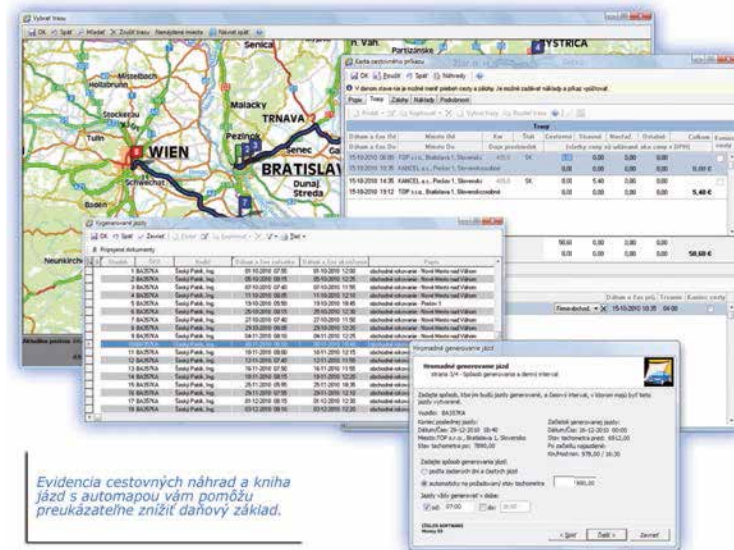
Vybrať trasu

OK Späť Hľadať Zrušiť trasu Navštívené miesta Navrat späť

Senica

Mistelbach

Hollabrunn

Stockerau

Tulln

Malacky

TRNAVA

Pezinok

WIEN

Senec

BRATISLAVA

Schwechat

Dunaj Streda

Neunkirchen

Partizánske

BYSTRICA

Karta cestovného príkazu

OK Použiť Späť Náhľady

V danom stave nie je možné meniť priebeh cesty a zálohy. Je možné zadávať náklady a príkaz vyúčtovať.

Popis Trasy Zálohy Náklady Podpisovanie

| Dátum a čas Od | Miesto Od | Km | Tarif | Cestovné | Stravné | Nocľah | Ostatné | Celkom |
|---|---|---|---|---|---|---|---|---|
| 15-10-2010 08:05 | TOP s.r.o., Bratislava 1, Slovensko | | SK | 0,00 | | 0,00 | 0,00 | 0,00 € |
| 15-10-2010 14:35 | KANCEL a.s., Prešov 1, Slovensko | | SK | 0,00 | 5,40 | 0,00 | 0,00 | 5,40 € |
| 15-10-2010 19:12 | TOP s.r.o., Bratislava 1, Slovensko | | | | | | | |

50,60 0,00 0,00 0,00
0,00 0,00 0,00 0,00 50,60 €

Vygenerované jazdy

OK Späť Zavrieť Zmeniť Kopírovať Ďalej

Pripojené dokumenty

| Vozidlo | ŠPZ | Vodič | Dátum a čas začiatku | Dátum a čas ukončenia | Popis |
|---|---|---|---|---|---|
| 1 BA357KA | | Šesky Patrik, Ing. | 01-10-2010 07:55 | 01-10-2010 12:00 | obchodné rokovanie - Nové Mesto nad Váhom |
| 2 BA357KA | | Šesky Patrik, Ing. | 05-10-2010 07:40 | 05-10-2010 12:25 | obchodné rokovanie - Nové Mesto nad Váhom |
| 3 BA357KA | | Šesky Patrik, Ing. | 07-10-2010 07:40 | 07-10-2010 11:55 | obchodné rokovanie - Nové Mesto nad Váhom |
| 4 BA357KA | | Šesky Patrik, Ing. | 11-10-2010 08:05 | 11-10-2010 12:10 | obchodné rokovanie - Nové Mesto nad Váhom |
| 5 BA357KA | | Šesky Patrik, Ing. | 13-10-2010 08:10 | 13-10-2010 16:45 | obchodné rokovanie - Prešov 1 |
| 6 BA357KA | | Šesky Patrik, Ing. | 25-10-2010 08:15 | 25-10-2010 12:30 | obchodné rokovanie - Nové Mesto nad Váhom |
| 7 BA357KA | | Šesky Patrik, Ing. | 27-10-2010 07:40 | 27-10-2010 11:50 | obchodné rokovanie - Nové Mesto nad Váhom |
| 8 BA357KA | | Šesky Patrik, Ing. | 29-10-2010 07:55 | 29-10-2010 12:00 | obchodné rokovanie - Nové Mesto nad Váhom |
| 9 BA357KA | | Šesky Patrik, Ing. | 04-11-2010 08:05 | 04-11-2010 12:05 | obchodné rokovanie - Nové Mesto nad Váhom |
| 10 BA357KA | | Šesky Patrik, Ing. | | | obchodné rokovanie - Nové Mesto nad Váhom |
| 11 BA357KA | | Šesky Patrik, Ing. | 10-11-2010 08:00 | 10-11-2010 12:15 | obchodné rokovanie - Nové Mesto nad Váhom |
| 12 BA357KA | | Šesky Patrik, Ing. | 12-11-2010 07:40 | 12-11-2010 11:55 | obchodné rokovanie - Nové Mesto nad Váhom |
| 13 BA357KA | | Šesky Patrik, Ing. | 16-11-2010 07:50 | 16-11-2010 11:55 | obchodné rokovanie - Nové Mesto nad Váhom |
| 14 BA357KA | | Šesky Patrik, Ing. | 18-11-2010 08:10 | 18-11-2010 12:20 | obchodné rokovanie - Nové Mesto nad Váhom |
| 15 BA357KA | | Šesky Patrik, Ing. | 25-11-2010 08:05 | 25-11-2010 12:10 | obchodné rokovanie - Nové Mesto nad Váhom |
| 16 BA357KA | | Šesky Patrik, Ing. | 29-11-2010 07:55 | 29-11-2010 12:10 | obchodné rokovanie - Nové Mesto nad Váhom |
| 17 BA357KA | | Šesky Patrik, Ing. | 01-12-2010 08:15 | 01-12-2010 12:35 | obchodné rokovanie - Nové Mesto nad Váhom |
| 18 BA357KA | | Šesky Patrik, Ing. | 03-12-2010 08:15 | 03-12-2010 12:30 | obchodné rokovanie - Nové Mesto nad Váhom |

Hromadné generovanie jázd

Hromadné generovanie jázd
strana 3/4 - Spôsob generovania a denný interval

Zadajte spôsob, ktorým budú jazdy generované, a časový interval, v ktorom majú byť tieto jazdy vytvorené.

Vozidlo: BA357KA

Koniec poslednej jazdy:
Dátum/Čas: 29-12-2010 18:40
Miesto:TOP s.r.o., Bratislava 1, Slovensko
Stav tachometra po: 7890,00

Začiatok generovaných jázd:
Dátum/Čas: 26-12-2010 00:00
Stav tachometra pred: 6912,00
Po začiatku najazdené:
Km/Hod:min: 978,00 / 16:30

Zadajte spôsob generovania jázd
podľa zadaných dní a časových jázd
automaticky na požadovaný stav tachometra 7890,00

Jazdy "dňa generovať" v dobe:
od 07:00 do 16:30

< Späť Ďalej > Zavrieť

Evidencia cestovných náhrad a kniha jázd s automapou vám pomôžu preukázateľne znížiť daňový základ.